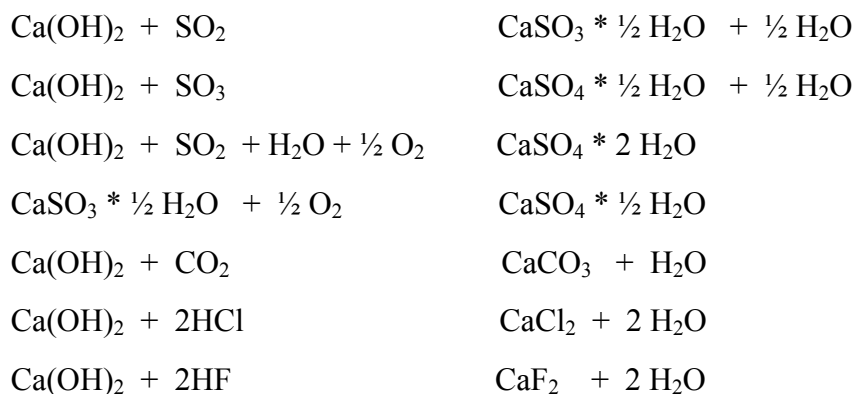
$Ca(OH)_2 + SO_2$ $CaSO_3 * \frac{1}{2} H_2O + \frac{1}{2} H_2O$

$Ca(OH)_2 + SO_3$ $CaSO_4 * \frac{1}{2} H_2O + \frac{1}{2} H_2O$

$Ca(OH)_2 + SO_2 + H_2O + \frac{1}{2} O_2$ $CaSO_4 * 2 H_2O$

$CaSO_3 * \frac{1}{2} H_2O + \frac{1}{2} O_2$ $CaSO_4 * \frac{1}{2} H_2O$

$Ca(OH)_2 + CO_2$ $CaCO_3 + H_2O$

$Ca(OH)_2 + 2HCl$ $CaCl_2 + 2 H_2O$

$Ca(OH)_2 + 2HF$ $CaF_2 + 2 H_2O$